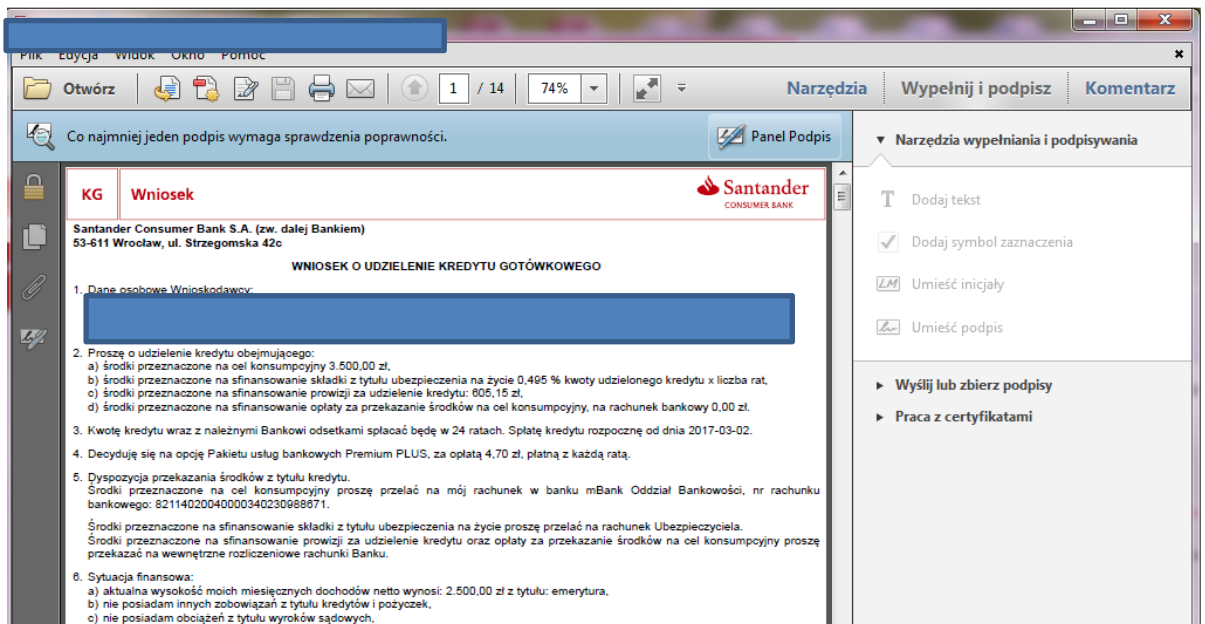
Plik Edycja Widok Okno Pomoc

Otwórz 1 / 14 74% Narzędzia Wypełnij i podpisz Komentarz

Co najmniej jeden podpis wymaga sprawdzenia poprawności.

Panel Podpis

▼ Narzędzia wypełniania i podpisywania

Dodaj tekst

Dodaj symbol zaznaczenia

Umieść inicjały

Umieść podpis

▶ Wyślij lub zbierz podpisy

▶ Praca z certyfikatami

KG Wniosek Santander CONSUMER BANK

Santander Consumer Bank S.A. (zw. dalej Bankiem)
53-611 Wrocław, ul. Strzegomska 42c

WNIOSEK O UDZIELENIE KREDYTU GOTÓWKOWEGO

1. Dane osobowe Wnioskodawcy:

2. Proszę o udzielenie kredytu obejmującego:
a) środki przeznaczone na cel konsumpcyjny 3.500,00 zł,
b) środki przeznaczone na sfinansowanie składki z tytułu ubezpieczenia na życie 0,495 % kwoty udzielonego kredytu x liczba rat,
c) środki przeznaczone na sfinansowanie prowizji za udzielenie kredytu: 605,15 zł,
d) środki przeznaczone na sfinansowanie opłaty za przekazanie środków na cel konsumpcyjny, na rachunek bankowy 0,00 zł.

3. Kwotę kredytu wraz z należnymi Bankowi odsetkami spłacać będę w 24 ratach. Spłatę kredytu rozpocznę od dnia 2017-03-02.

4. Decyduję się na opcję Pakietu usług bankowych Premium PLUS, za opłatą 4,70 zł, płatną z każdą ratą.

5. Dyspozycja przekazania środków z tytułu kredytu.
Środki przeznaczone na cel konsumpcyjny proszę przelać na mój rachunek w banku mBank Oddział Bankowości, nr rachunku bankowego: 82114020040000340230988671.

Środki przeznaczone na sfinansowanie składki z tytułu ubezpieczenia na życie proszę przelać na rachunek Ubezpieczyciela.
Środki przeznaczone na sfinansowanie prowizji za udzielenie kredytu oraz opłaty za przekazanie środków na cel konsumpcyjny proszę przekazać na wewnętrzne rozliczeniowe rachunki Banku.

6. Sytuacja finansowa:
a) aktualna wysokość moich miesięcznych dochodów netto wynosi: 2.500,00 zł z tytułu: emerytura,
b) nie posiadam innych zobowiązań z tytułu kredytów i pożyczek,
c) nie posiadam obciążeń z tytułu wyroków sądowych,